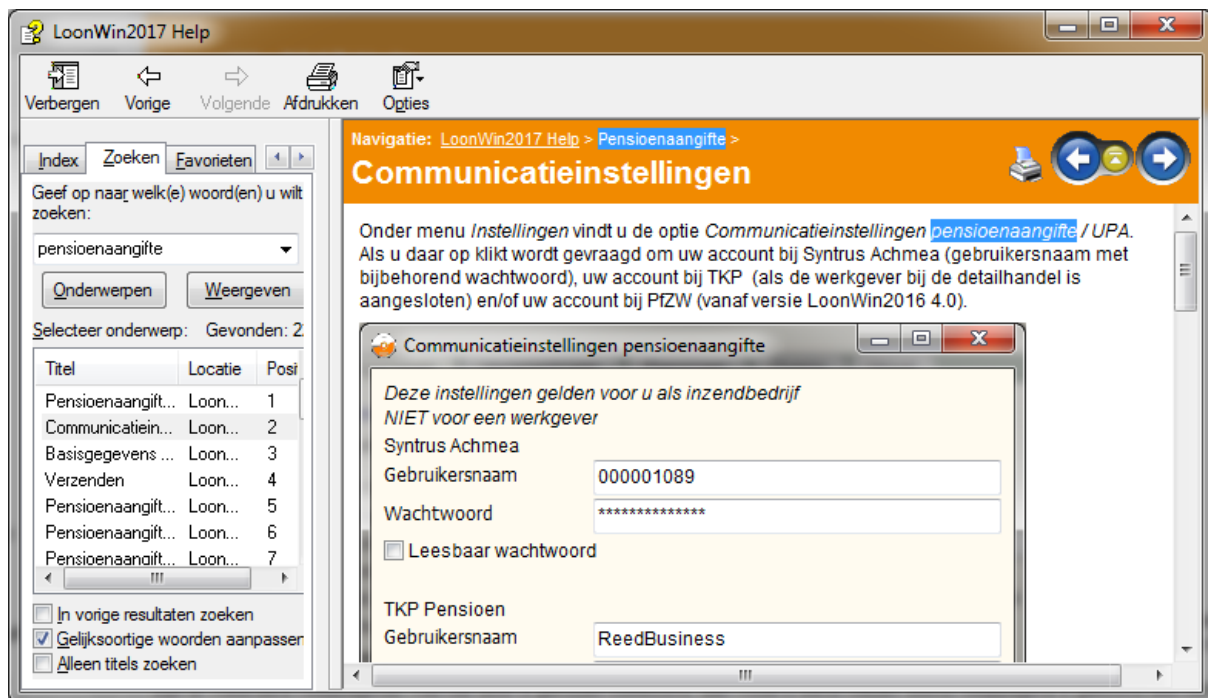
LoonWin2017 Help

Verbergen Vorige Volgende Afdrukken Opties

Index Zoeken Favorieten

Geef op naar welk(e) woord(en) u wilt zoeken:

pensioenaangifte

Onderwerpen Weergeven

Selecteer onderwerp: Gevonden: 2

| Titel | Locatie | Posi |
|---|---|---|
| Pensioenaangift... | Loon... | 1 |
| Communicatiein... | Loon... | 2 |
| Basisgegevens ... | Loon... | 3 |
| Verzenden | Loon... | 4 |
| Pensioenaangift... | Loon... | 5 |
| Pensioenaangift... | Loon... | 6 |
| Pensioenaangift... | Loon... | 7 |

In vorige resultaten zoeken
Gelijksoortige woorden aanpassen
Alleen titels zoeken

Navigatie: LoonWin2017 Help > Pensioenaangifte >

Communicatieinstellingen

Onder menu Instellingen vindt u de optie Communicatieinstellingen pensioenaangifte / UPA. Als u daar op klikt wordt gevraagd om uw account bij Syntrus Achmea (gebruikersnaam met bijbehorend wachtwoord), uw account bij TKP (als de werkgever bij de detailhandel is aangesloten) en/of uw account bij PfZW (vanaf versie LoonWin2016 4.0).

Communicatieinstellingen pensioenaangifte

Deze instellingen gelden voor u als inzendbedrijf
NIET voor een werkgever
Syntrus Achmea
Gebruikersnaam 000001089
Wachtwoord **************
Leesbaar wachtwoord

TKP Pensioen
Gebruikersnaam ReedBusiness